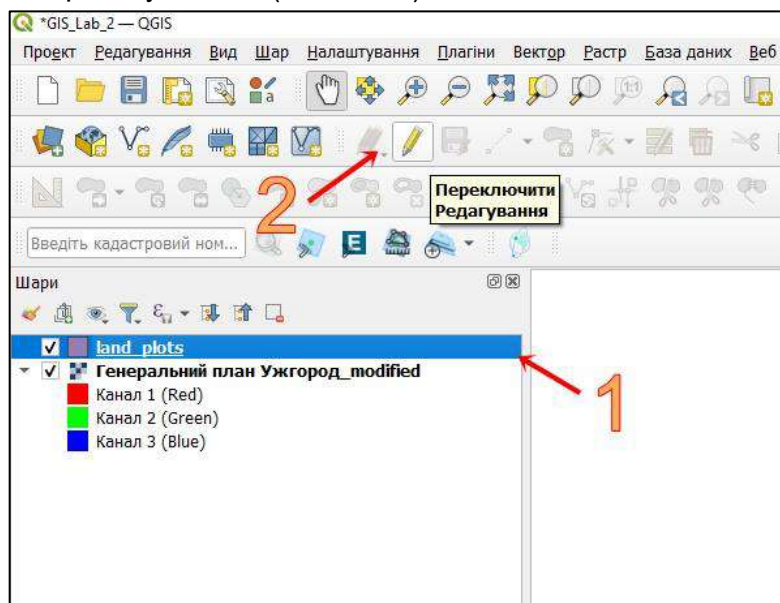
*GIS_Lab_2 — QGIS

Проект Редагування Вид Шар Налаштування Плагіни Вектор Растр База даних Веб

Переключити Редагування

2

Введіть кадастровий ном...

Шари

land_plots

Генеральний план Ужгород_modified

Канал 1 (Red)

Канал 2 (Green)

Канал 3 (Blue)

1